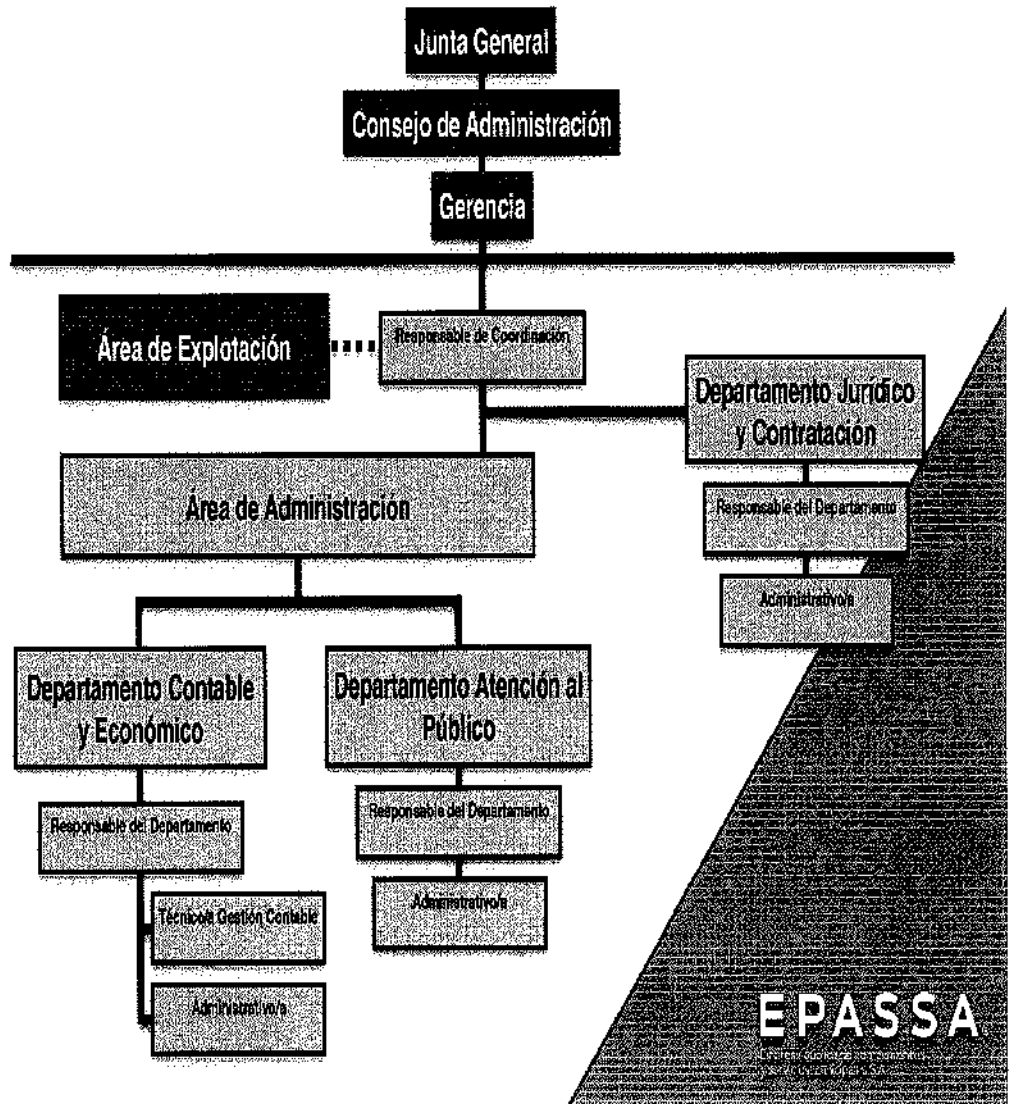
Junta General

Consejo de Administración

Gerencia

Área de Explotación

Responsable de Coordinación

Departamento Jurídico y Contratación

Responsable del Departamento

Administrativo/a

Área de Administración

Departamento Contable y Económico

Responsable del Departamento

Técnico/a Gestión Contable

Administrativo/a

Departamento Atención al Público

Responsable del Departamento

Administrativo/a

EPASSA

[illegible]